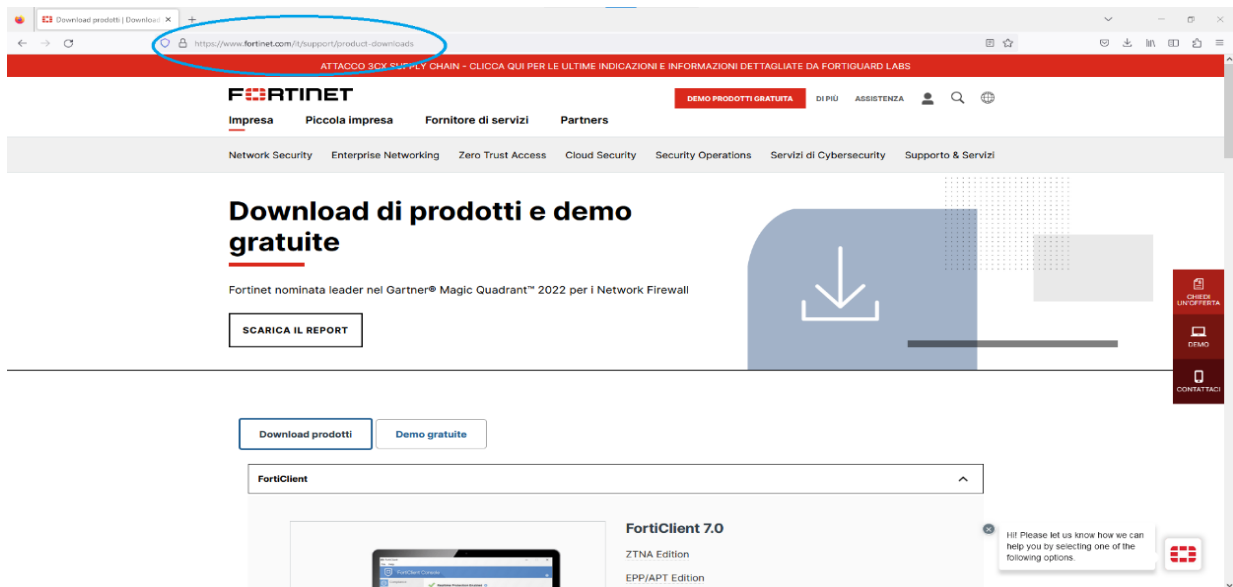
Download prodotti | Download

https://www.fortinet.com/it/support/product-downloads

ATTACCO 3CX SUPPLY CHAIN - CLICCA QUI PER LE ULTIME INDICAZIONI E INFORMAZIONI DETTAGLIATE DA FORTIGUARD LABS

FORTINET

DEMO PRODOTTI GRATUITA DI PIÙ ASSISTENZA

Impresa Piccola impresa Fornitore di servizi Partners

Network Security Enterprise Networking Zero Trust Access Cloud Security Security Operations Servizi di Cybersecurity Supporto & Servizi

Download di prodotti e demo gratuite

Fortinet nominata leader nel Gartner® Magic Quadrant™ 2022 per i Network Firewall

SCARICA IL REPORT

CHIEDI UN'OFFERTA

DEMO

CONTATTACI

Download prodotti Demo gratuite

FortiClient

FortiClient 7.0

ZTNA Edition

EPP/APT Edition

Hi! Please let us know how we can help you by selecting one of the following options.